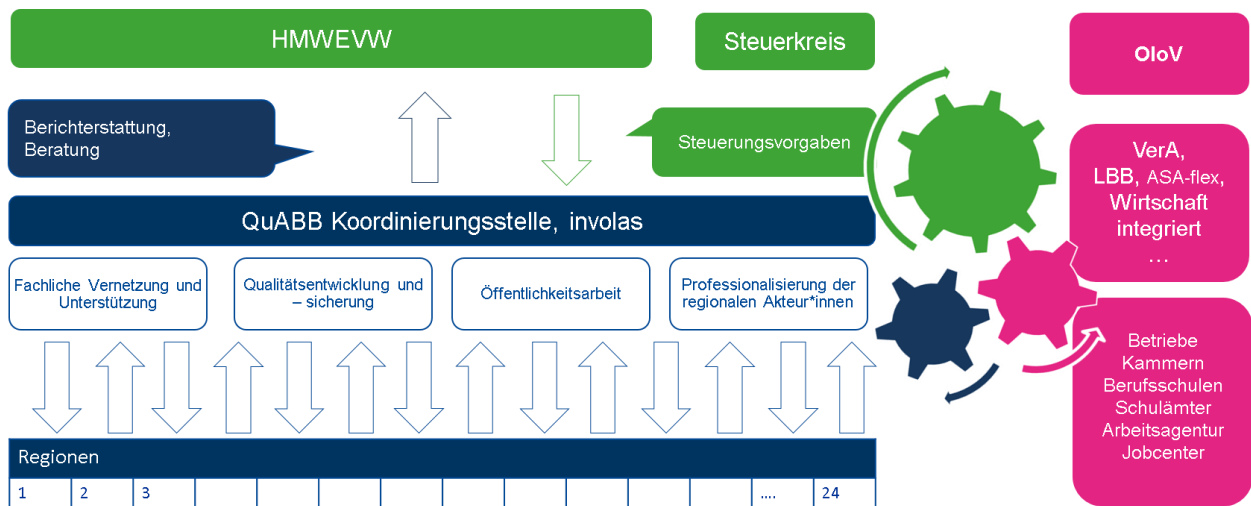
HMWEVW

Steuerkreis

OloV

Berichterstattung, Beratung

Steuerungsvorgaben

VerA, LBB, ASA-flex, Wirtschaft integriert …

QuABB Koordinierungsstelle, involas

Fachliche Vernetzung und Unterstützung

Qualitätsentwicklung und – sicherung

Öffentlichkeitsarbeit

Professionalisierung der regionalen Akteur*innen

Betriebe
Kammern
Berufsschulen
Schulämter
Arbeitsagentur
Jobcenter

Regionen

| 1 | 2 | 3 | | | | | | | | | | …. | 24 |
|---|---|---|---|---|---|---|---|---|---|---|---|---|---|